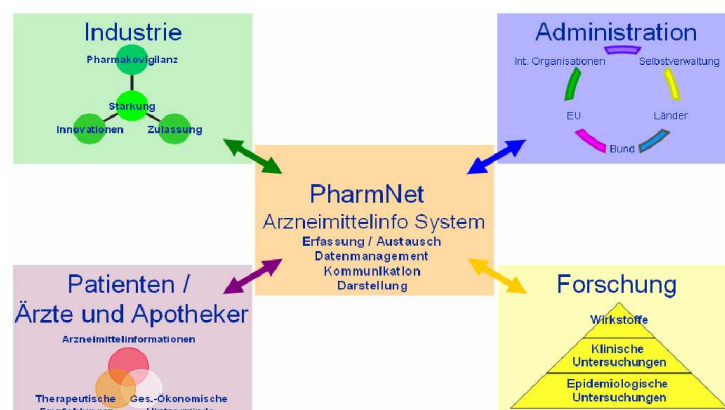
Industrie

Pharmakovigilanz

Stärkung

Innovationen

Zulassung

Administration

Int. Organisationen

Selbstverwaltung

EU

Länder

Bund

PharmNet

Arzneimittelinfo System

Erfassung / Austausch
Datenmanagement
Kommunikation
Darstellung

Patienten /
Ärzte und Apotheker

Arzneimittelinformationen

Therapeutische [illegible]

Ges.-Ökonomische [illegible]

Forschung

Wirkstoffe

Klinische Untersuchungen

Epidemiologische Untersuchungen